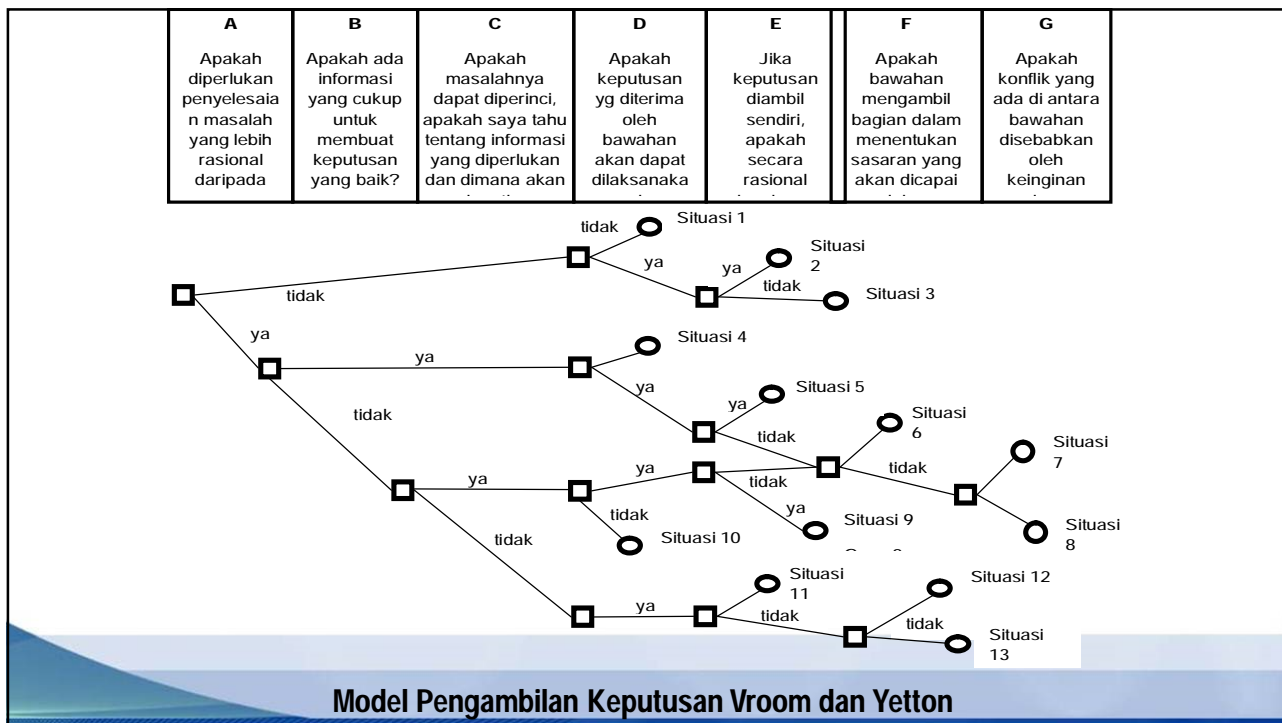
| A | B | C | D | E | F | G |
|---|---|---|---|---|---|---|
| Apakah diperlukan penyelesaian masalah yang lebih rasional daripada | Apakah ada informasi yang cukup untuk membuat keputusan yang baik? | Apakah masalahnya dapat diperinci, apakah saya tahu tentang informasi yang diperlukan dan dimana akan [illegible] | Apakah keputusan yg diterima oleh bawahan akan dapat dilaksanaka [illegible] | Jika keputusan diambil sendiri, apakah secara rasional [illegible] | Apakah bawahan mengambil bagian dalam menentukan sasaran yang akan dicapai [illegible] | Apakah konflik yang ada di antara bawahan disebabkan oleh keinginan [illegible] |

tidak
Situasi 1
ya
ya
Situasi 2
tidak
Situasi 3
tidak
ya
ya
Situasi 4
ya
Situasi 5
ya
tidak
Situasi 6
tidak
tidak
Situasi 7
ya
ya
tidak
ya
Situasi 9
tidak
Situasi 10
Situasi 8
tidak
Situasi 11
Situasi 12
ya
tidak
tidak
Situasi 13

Model Pengambilan Keputusan Vroom dan Yetton